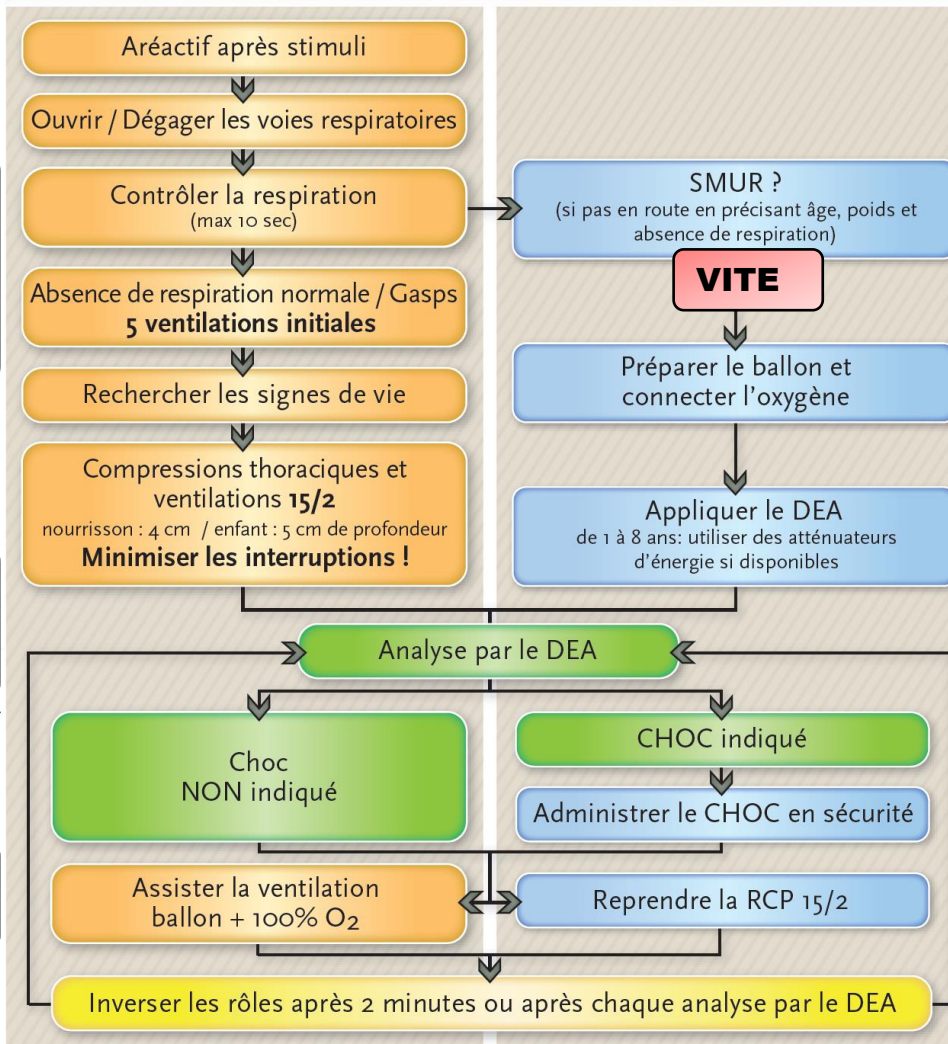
Aréactif après stimuli

Ouvrir / Dégager les voies respiratoires

Contrôler la respiration
(max 10 sec)

SMUR ?
(si pas en route en précisant âge, poids et absence de respiration)

VITE

Absence de respiration normale / Gasps
**5 ventilations initiales**

Préparer le ballon et connecter l'oxygène

Rechercher les signes de vie

Compressions thoraciques et ventilations **15/2**
nourrisson : 4 cm / enfant : 5 cm de profondeur
**Minimiser les interruptions !**

Appliquer le DEA
de 1 à 8 ans: utiliser des atténuateurs d'énergie si disponibles

Analyse par le DEA

Choc
NON indiqué

CHOC indiqué

Administrer le CHOC en sécurité

Assister la ventilation ballon + 100% $O_2$

Reprendre la RCP 15/2

Inverser les rôles après 2 minutes ou après chaque analyse par le DEA